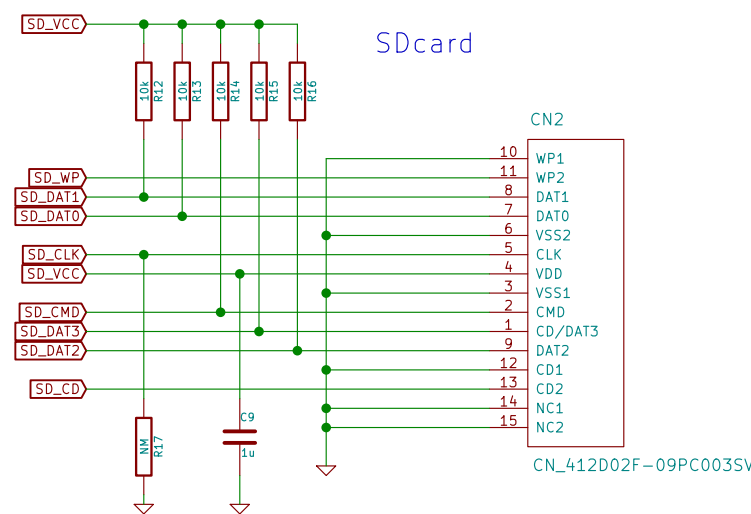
SD_VCC

SDcard

10k R12
10k R13
10k R14
10k R15
10k R16

CN2

SD_WP
SD_DAT1
SD_DAT0
SD_CLK
SD_VCC
SD_CMD
SD_DAT3
SD_DAT2
SD_CD

10 WP1
11 WP2
8 DAT1
7 DAT0
6 VSS2
5 CLK
4 VDD
3 VSS1
2 CMD
1 CD/DAT3
9 DAT2
12 CD1
13 CD2
14 NC1
15 NC2

C9
1u

NM R17

CN_412D02F-09PC003SW